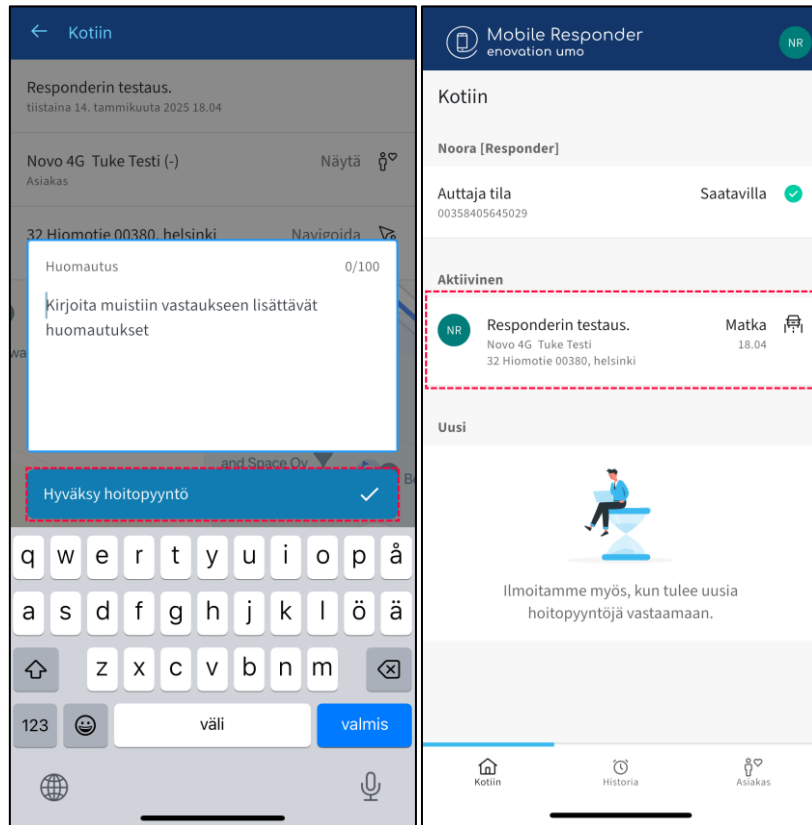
← Kotiin

Responderin testaus.
tiistaina 14. tammikuuta 2025 18.04

Novo 4G Tuke Testi (-)
Asiakas
Näytä

32 Hiomotie 00380, helsinki
Navigoida

Huomautus
0/100

Kirjoita muistiin vastaukseen lisättävät huomautukset

and Space Oy

Hyväksy hoitopyyntö

q w e r t y u i o p å
a s d f g h j k l ö ä
z x c v b n m
123 väli valmis

Mobile Responder
enovation umo
NR

Kotiin

Noora [Responder]

Auttaja tila
00358405645029
Saatavilla

Aktiivinen

NR
Responderin testaus.
Novo 4G Tuke Testi
32 Hiomotie 00380, helsinki
Matka
18.04

Uusi

Ilmoitamme myös, kun tulee uusia hoitopyyntöjä vastaamaan.

Kotiin
Historia
Asiakas